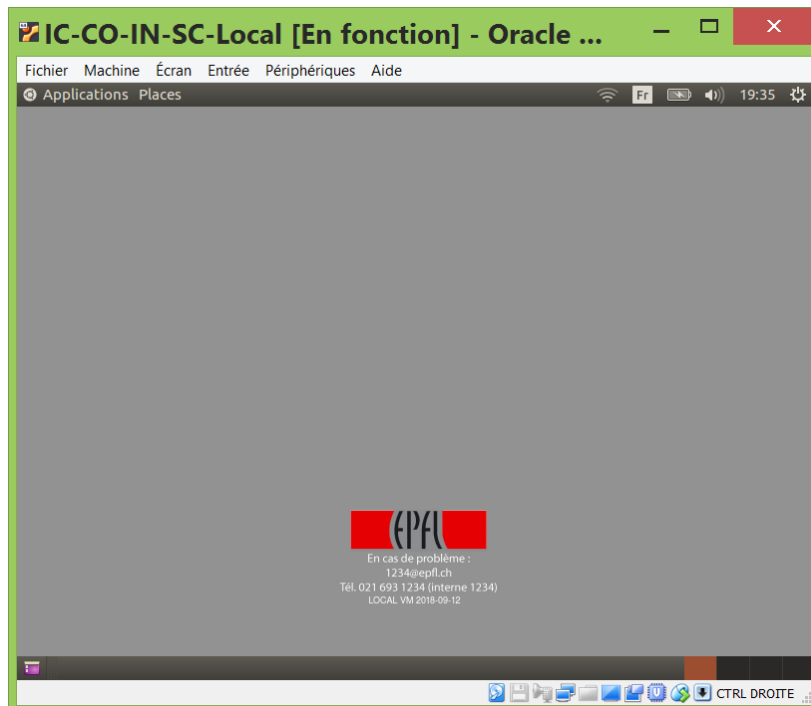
IC-CO-IN-SC-Local [En fonction] - Oracle ...

Fichier Machine Écran Entrée Périphériques Aide

Applications Places

Fr 19:35

EPFL

En cas de problème :
1234@epfl.ch
Tél. 021 693 1234 (interne 1234)
LOCAL VM 2018-09-12

CTRL DROITE